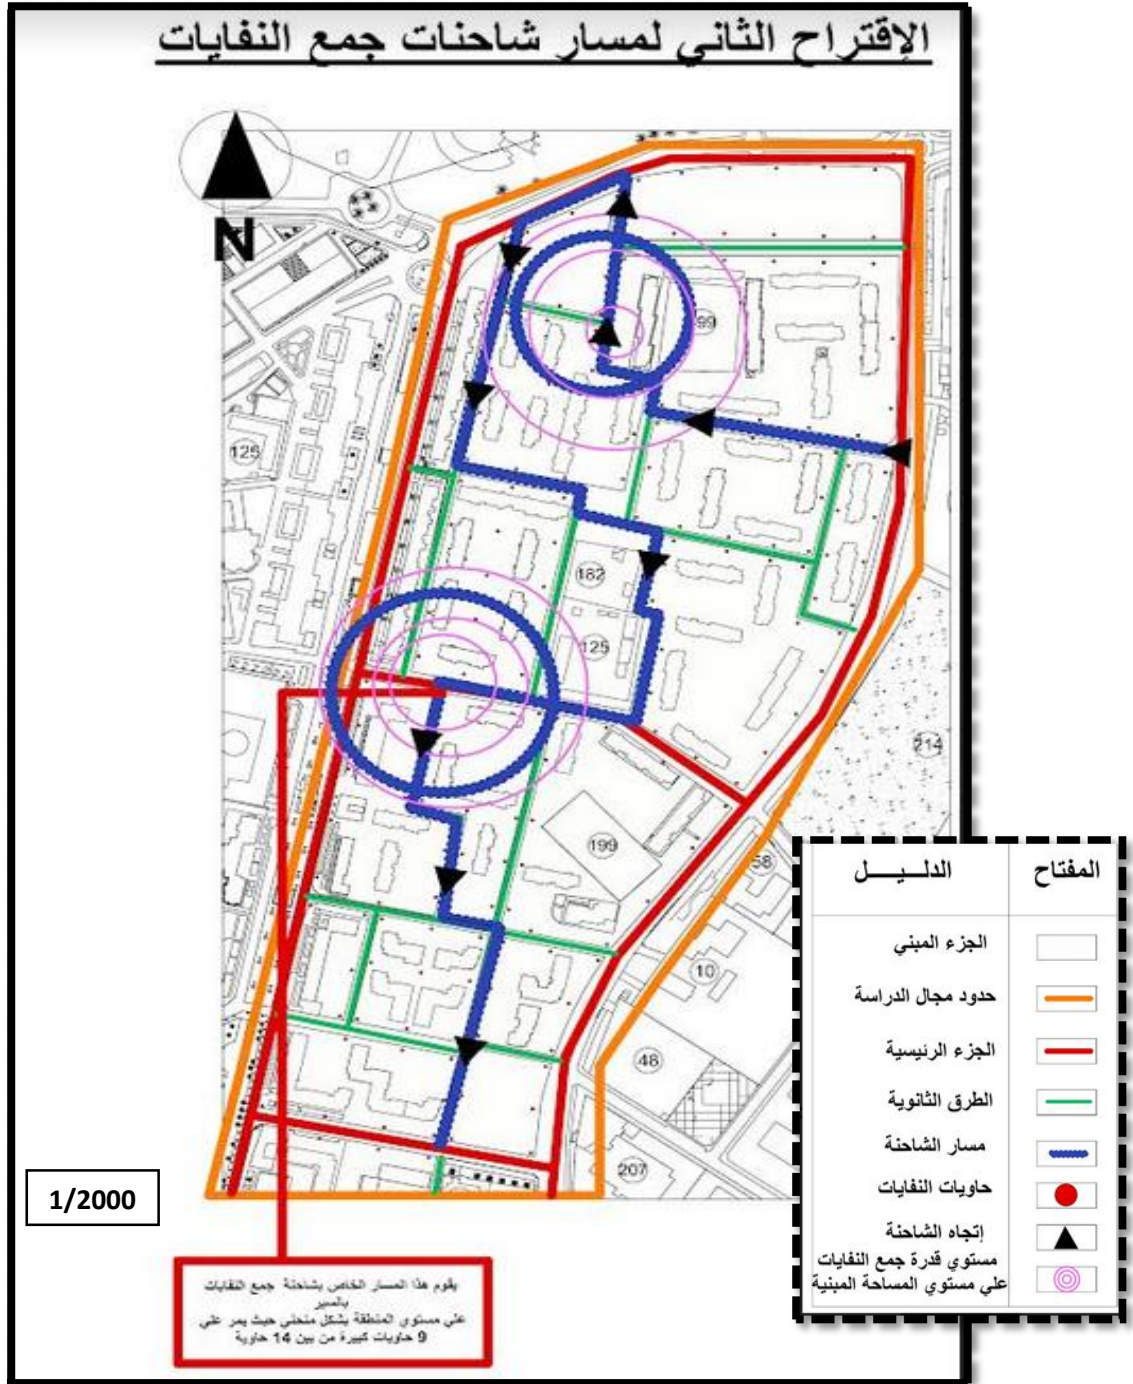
الإقتراح الثاني لمسار شاحنات جمع النفايات

N

199
125
182
125
214
199
58
10
48
207

| المفتاح | الدليـــــل |
|---|---|
| | الجزء المبني |
| | حدود مجال الدراسة |
| | الجزء الرئيسية |
| | الطرق الثانوية |
| | مسار الشاحنة |
| | حاويات النفايات |
| | إتجاه الشاحنة |
| | مستوي قدرة جمع النفايات علي مستوي المساحة المبنية |

1/2000

يقوم هذا المسار الخاص بشاحنة جمع النفايات بالسير علي مستوى المنطقة بشكل منحنى حيث يمر على 9 حاويات كبيرة من بين 14 حاوية